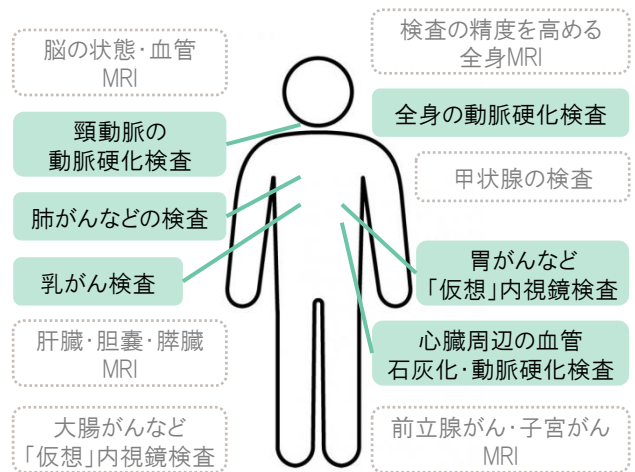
脳の状態・血管
MRI

頸動脈の
動脈硬化検査

肺がんなどの検査

乳がん検査

肝臓・胆嚢・膵臓
MRI

大腸がんなど
「仮想」内視鏡検査

検査の精度を高める
全身MRI

全身の動脈硬化検査

甲状腺の検査

胃がんなど
「仮想」内視鏡検査

心臓周辺の血管
石灰化・動脈硬化検査

前立腺がん・子宮がん
MRI